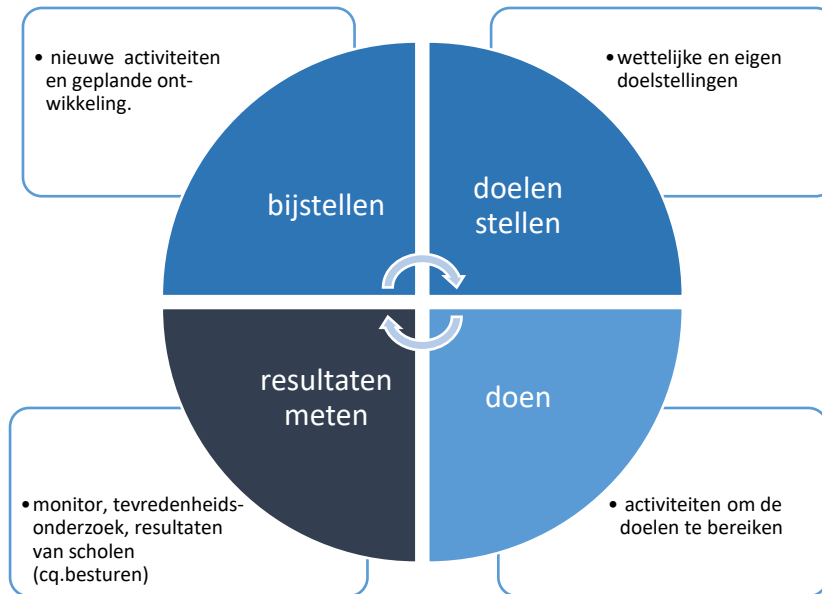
• nieuwe activiteiten en geplande ontwikkeling.

• wettelijke en eigen doelstellingen

bijstellen

doelen stellen

resultaten meten

doen

• monitor, tevredenheidsonderzoek, resultaten van scholen (cq.besturen)

• activiteiten om de doelen te bereiken